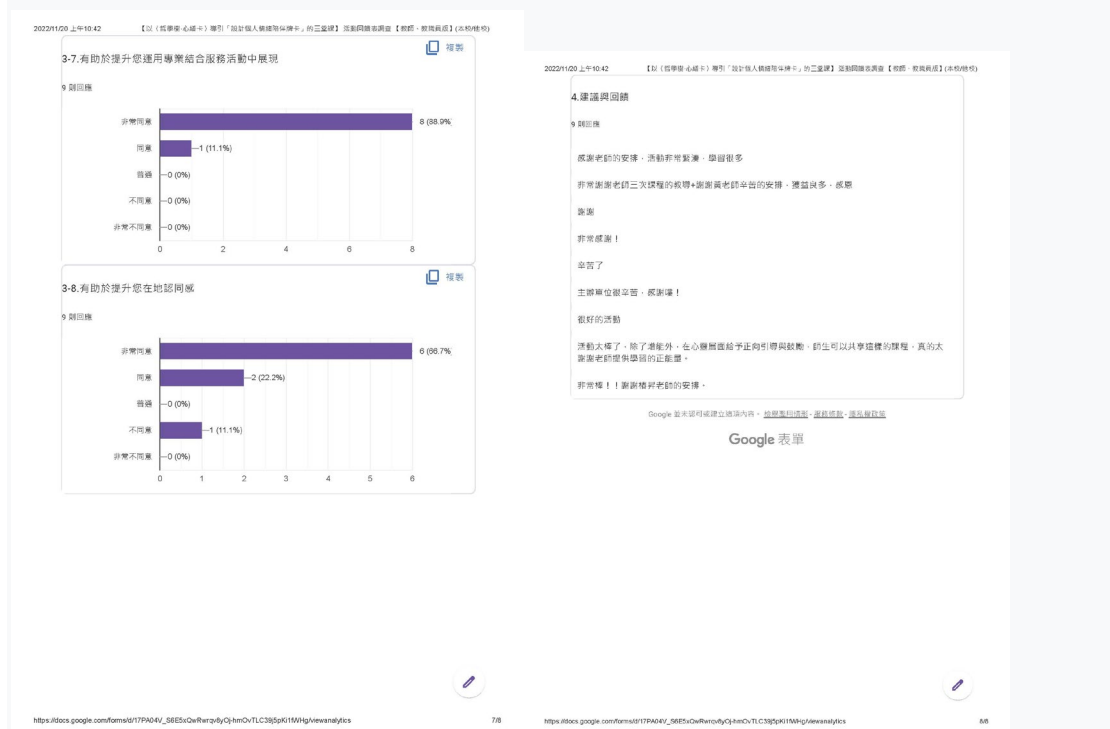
2022/11/20 上午10:42 【以（哲學樂·心緒卡）導引「設計個人情緒關係掛卡」的三堂課】 活動回饋表調查 【教師、教育員感】(本校/他校)

複製

3-7.有助於提升您運用專業結合服務活動中展現

9 則回應

| | |
|---|---|
| 非常同意 | 8 (88.9%) |
| 同意 | 1 (11.1%) |
| 普通 | 0 (0%) |
| 不同意 | 0 (0%) |
| 非常不同意 | 0 (0%) |

0 2 4 6 8

複製

3-8.有助於提升您在地認同感

9 則回應

| | |
|---|---|
| 非常同意 | 6 (66.7% |
| 同意 | 2 (22.2%) |
| 普通 | 0 (0%) |
| 不同意 | 1 (11.1%) |
| 非常不同意 | 0 (0%) |

0 1 2 3 4 5 6

https://docs.google.com/forms/d/17PA04V_S6E5xQwRwrqv8yOj-hmOvTLC39j5pKi1fWHg/viewanalytics 7/8

2022/11/20 上午10:42 【以（哲學樂·心緒卡）導引「設計個人情緒關係掛卡」的三堂課】 活動回饋表調查 【教師、教育員感】(本校/他校)

4.建議與回饋

9 則回應

感謝老師的安排，活動非常豐滿，學習很多

非常謝謝老師三次課程的教導+謝謝黃老師辛苦的安排，獲益良多，感恩

謝謝

非常感謝！

辛苦了

主辦單位很辛苦，感謝囉！

很好的活動

活動太棒了，除了潛能外，在心靈層面給予正向引導與鼓勵，師生可以共享這樣的課程，真的太謝謝老師提供學習的正能量。

非常棒！！謝謝楊昇老師的安排。

Google 並未認可或建立這項內容。 檢舉濫用情形 - 服務條款 - 隱私權政策

Google 表單

https://docs.google.com/forms/d/17PA04V_S6E5xQwRwrqv8yOj-hmOvTLC39j5pKi1fWHg/viewanalytics 8/8